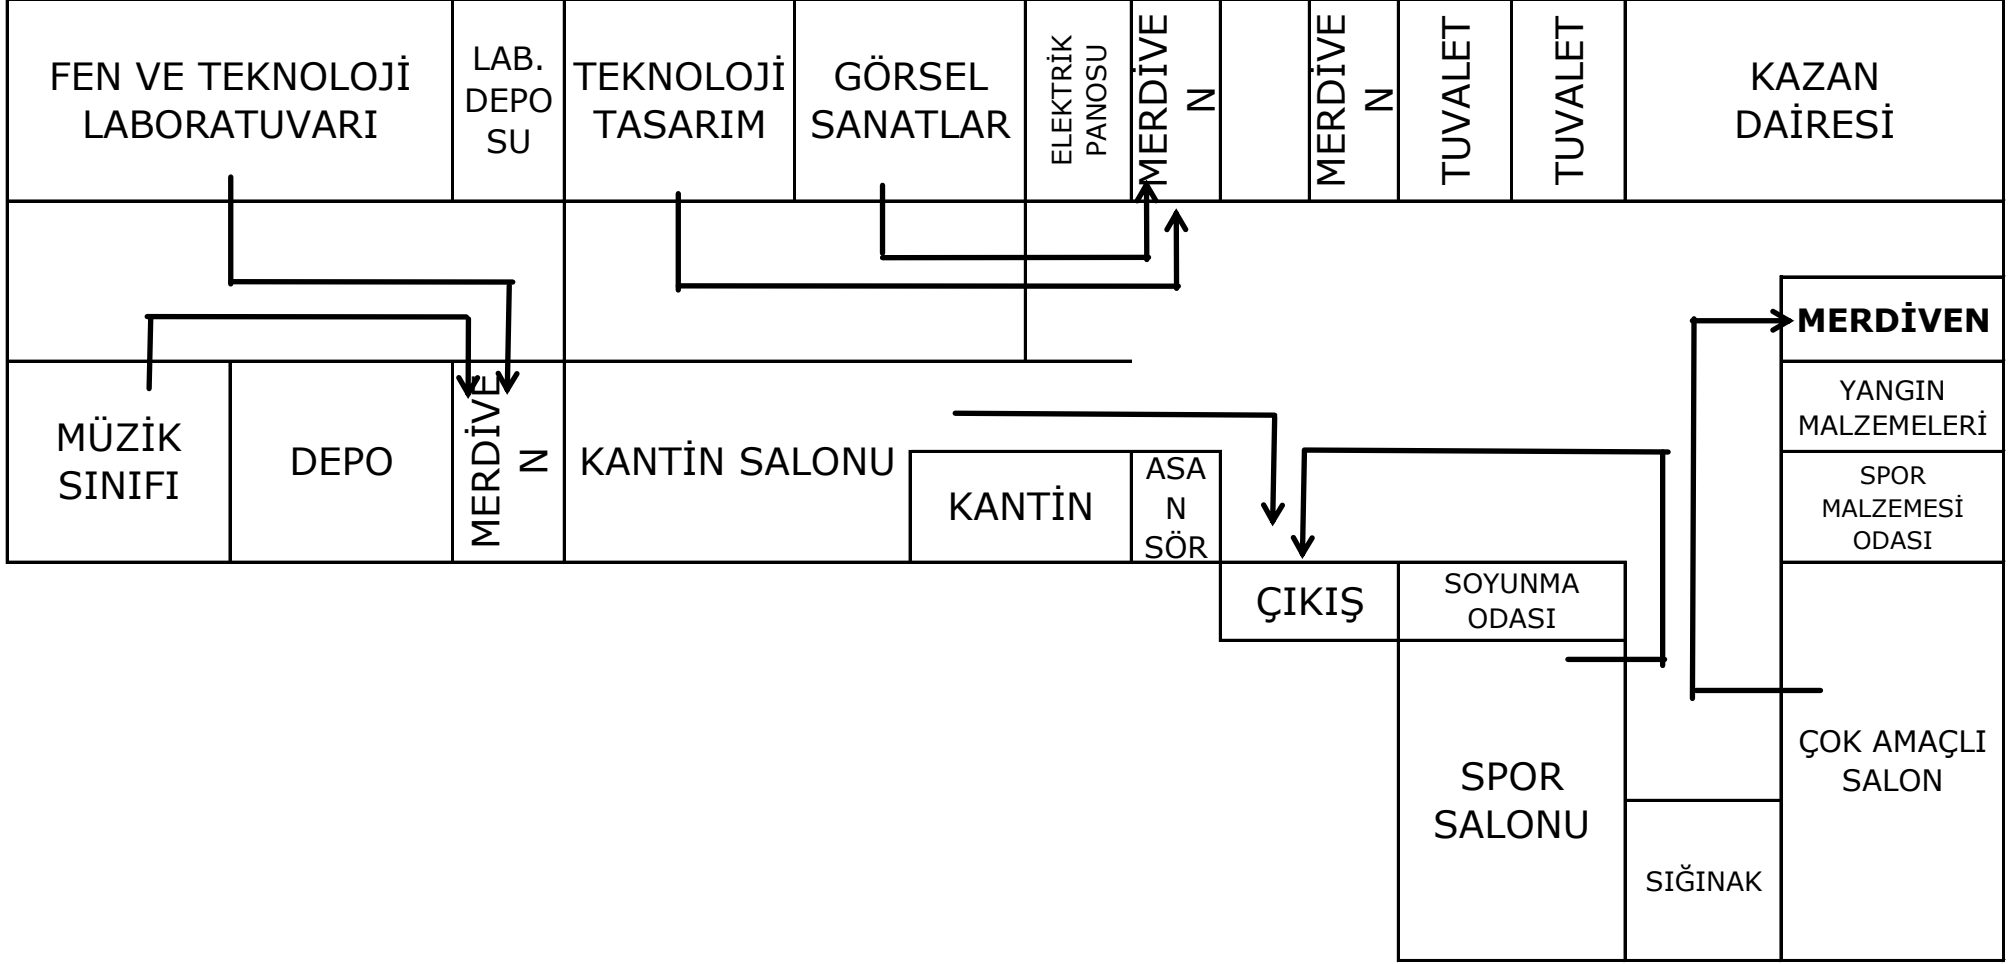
FEN VE TEKNOLOJİ LABORATUVARI

LAB. DEPO SU

TEKNOLOJİ TASARIM

GÖRSEL SANATLAR

ELEKTRİK PANOSU

MERDİVE N

MERDİVE N

TUVALET

TUVALET

KAZAN DAİRESİ

MERDİVEN

YANGIN MALZEMELERİ

SPOR MALZEMESİ ODASI

MÜZİK SINIFI

DEPO

MERDİVE N

KANTİN SALONU

KANTİN

ASA N SÖR

ÇIKIŞ

SOYUNMA ODASI

SPOR SALONU

SIĞINAK

ÇOK AMAÇLI SALON